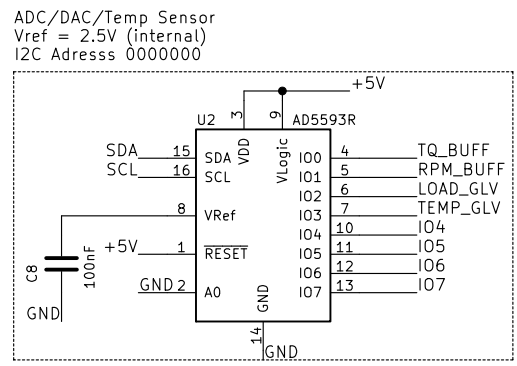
ADC/DAC/Temp Sensor
Vref = 2.5V (internal)
I2C Adresss 0000000

+5V

U2
3
9
AD5593R

VDD
VLogic

SDA
15
SDA
SCL
16
SCL

8
VRef

+5V
1
$\overline{RESET}$

GND
2
A0

GND

IO0
4
TQ_BUFF
IO1
5
RPM_BUFF
IO2
6
LOAD_GLV
IO3
7
TEMP_GLV
IO4
10
IO4
IO5
11
IO5
IO6
12
IO6
IO7
13
IO7

C8
100nF

GND

14
GND